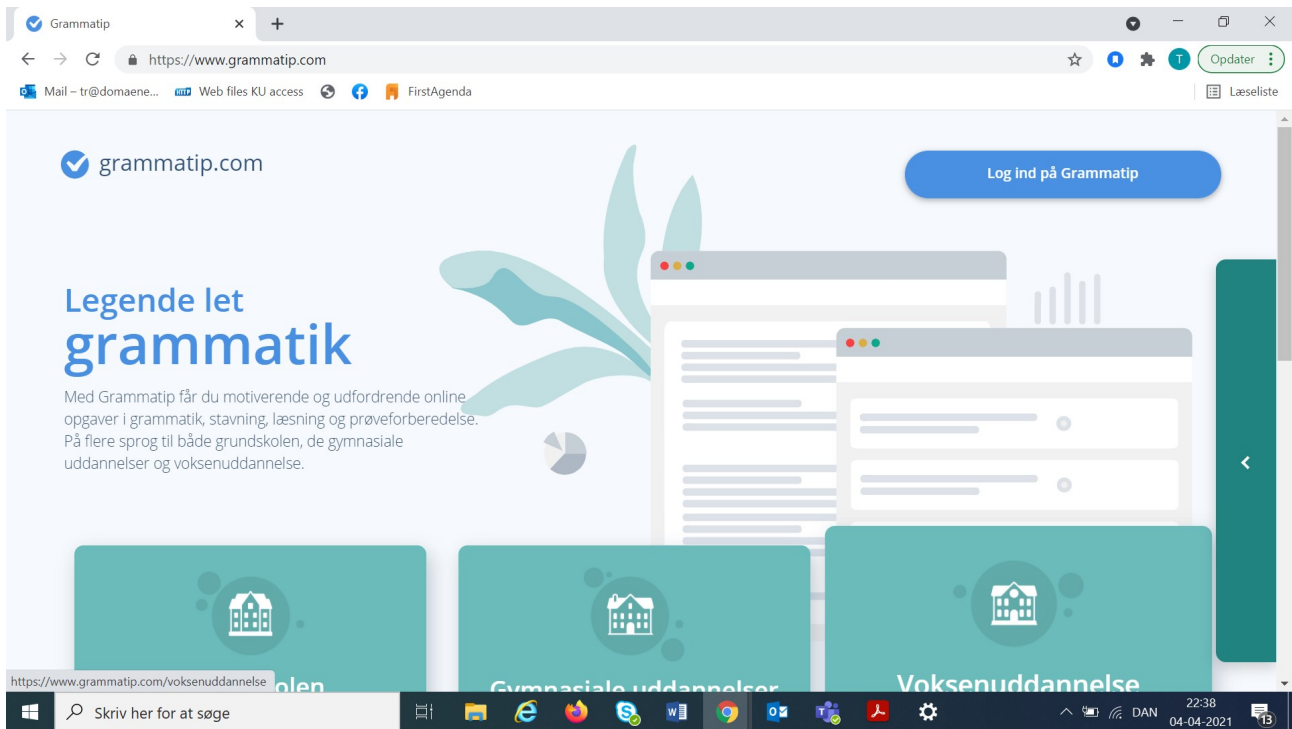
Grammatip

https://www.grammatip.com

Opdater

Mail – tr@domaene... Web files KU access FirstAgenda

Læseliste

grammatip.com

Log ind på Grammatip

Legende let
grammatik

Med Grammatip får du motiverende og udfordrende online opgaver i grammatik, stavning, læsning og prøveforberedelse. På flere sprog til både grundskolen, de gymnasiale uddannelser og voksenuddannelse.

https://www.grammatip.com/voksenuddannelse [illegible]olen

Gymnasiale uddannelser

Voksenuddannelse

Skriv her for at søge

DAN 22:38 04-04-2021

13